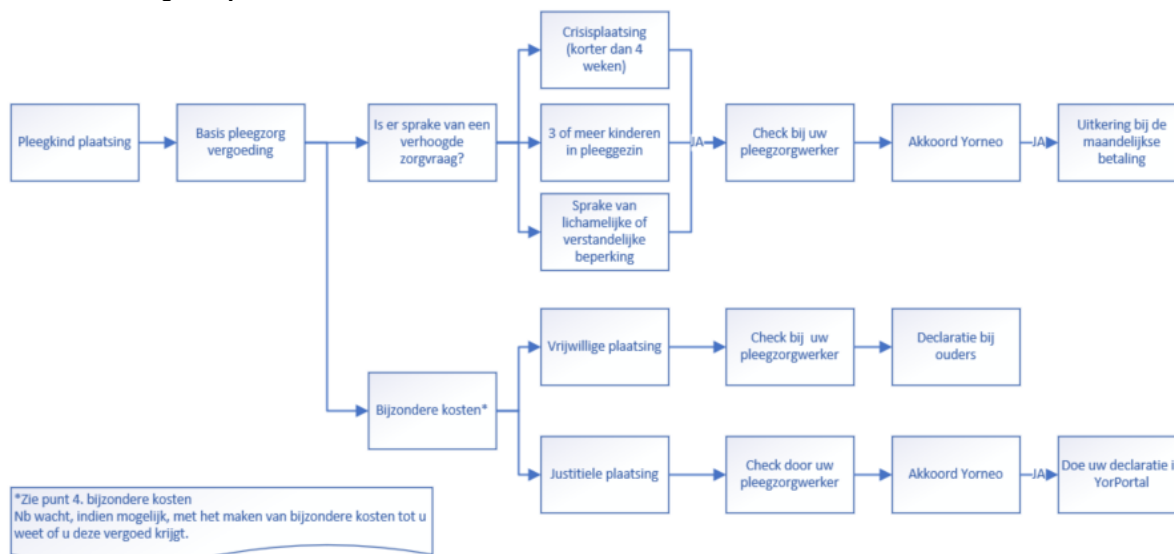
Pleegkind plaatsing

Basis pleegzorg vergoeding

Is er sprake van een verhoogde zorgvraag?

Crisisplaatsing (korter dan 4 weken)

3 of meer kinderen in pleeggezin

Sprake van lichamelijke of verstandelijke beperking

JA

Check bij uw pleegzorgwerker

Akkoord Yorneo

JA

Uitkering bij de maandelijkse betaling

Bijzondere kosten*

Vrijwillige plaatsing

Check bij uw pleegzorgwerker

Declaratie bij ouders

Justitiele plaatsing

Check door uw pleegzorgwerker

Akkoord Yorneo

JA

Doe uw declaratie i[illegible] YorPortal

*Zie punt 4. bijzondere kosten
Nb wacht, indien mogelijk, met het maken van bijzondere kosten tot u weet of u deze vergoed krijgt.